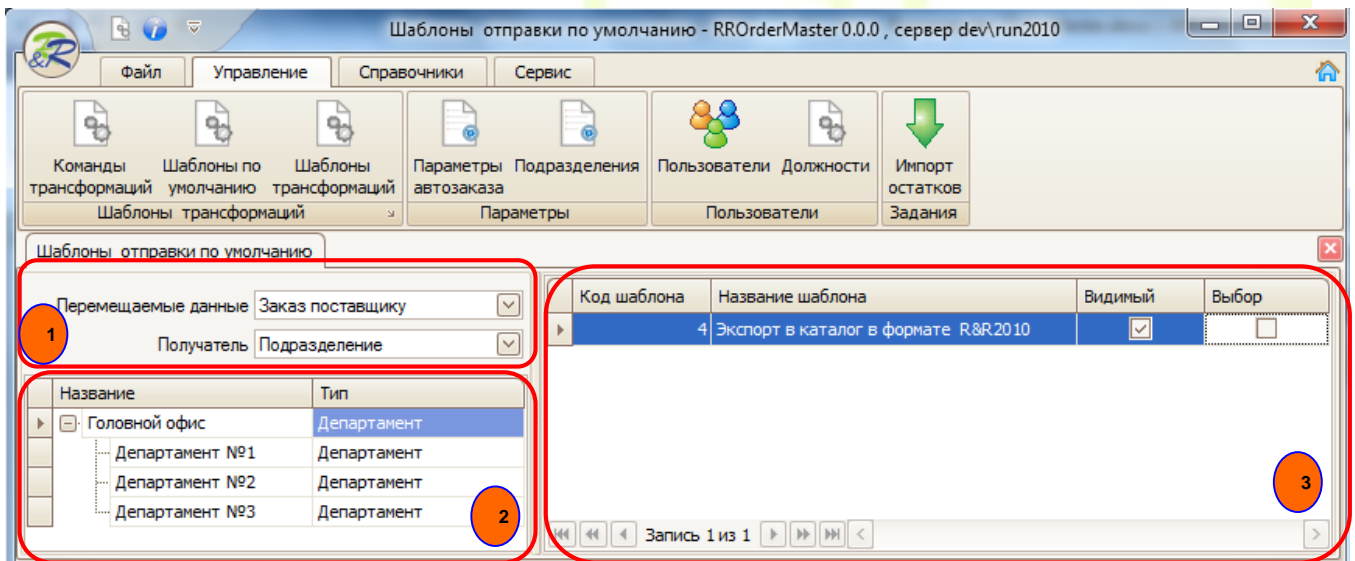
Шаблоны отправки по умолчанию - RROrderMaster 0.0.0 , сервер dev\run2010

Файл | Управление | Справочники | Сервис

Команды трансформаций | Шаблоны по умолчанию | Шаблоны трансформаций
Шаблоны трансформаций

Параметры автозаказа | Подразделения
Параметры

Пользователи | Должности
Пользователи

Импорт остатков
Задания

Шаблоны отправки по умолчанию

Перемещаемые данные Заказ поставщику
Получатель Подразделение

1

| Название | Тип |
|---|---|
| Головной офис | Департамент |
| Департамент №1 | Департамент |
| Департамент №2 | Департамент |
| Департамент №3 | Департамент |

2

| Код шаблона | Название шаблона | Видимый | Выбор |
|---|---|---|---|
| 4 | Экспорт в каталог в формате R&R2010 | ☑ | ☐ |

3

Запись 1 из 1